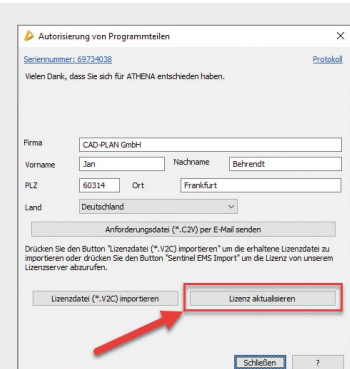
Autorisierung von Programmteilen

Seriennummer: 69734038

Protokoll

Vielen Dank, dass Sie sich für ATHENA entschieden haben.

Firma CAD-PLAN GmbH

Vorname Jan

Nachname Behrendt

PLZ 60314

Ort Frankfurt

Land Deutschland

Anforderungsdatei (*.C2V) per E-Mail senden

Drücken Sie den Button "Lizenzdatei (*.V2C) importieren" um die erhaltene Lizenzdatei zu importieren oder drücken Sie den Button "Sentinel EMS Import" um die Lizenz von unserem Lizenzserver abzurufen.

Lizenzdatei (*.V2C) importieren

Lizenz aktualisieren

Schließen

?